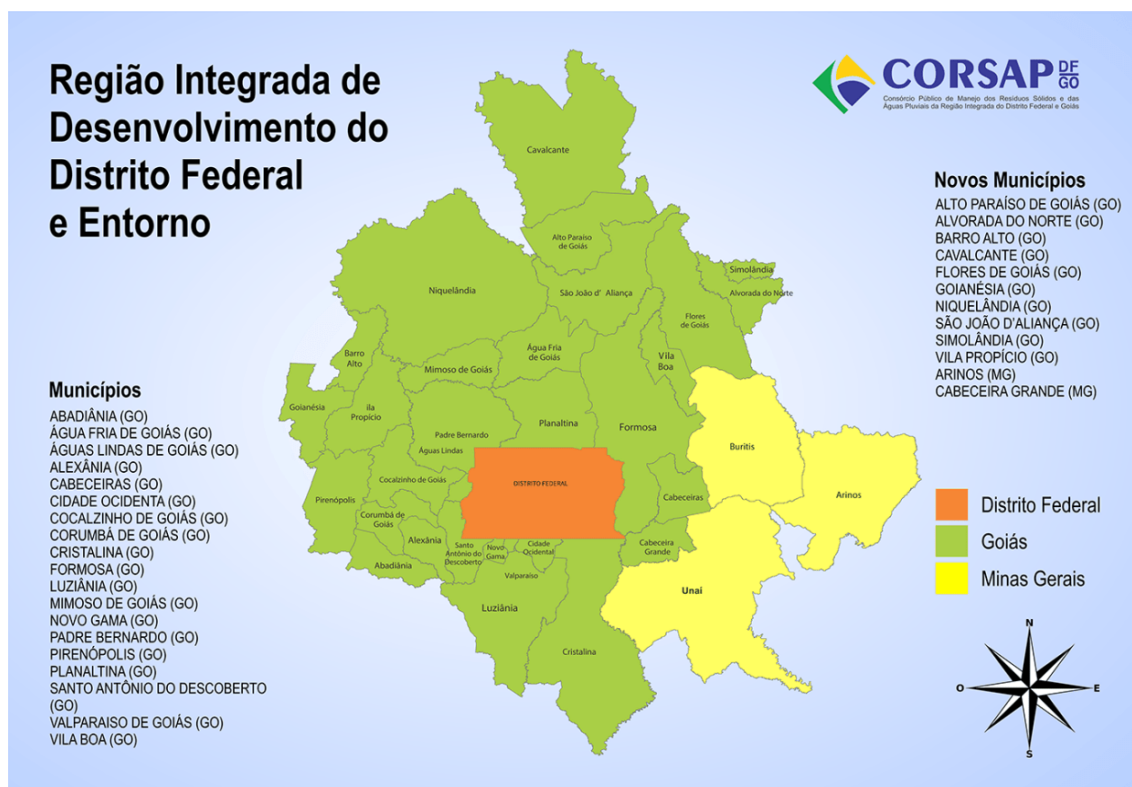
Região Integrada de Desenvolvimento do Distrito Federal e Entorno

CORSAP DF GO
Consórcio Público de Manejo dos Resíduos Sólidos e das Águas Pluviais da Região Integrada do Distrito Federal e Goiás

Novos Municípios
ALTO PARAÍSO DE GOIÁS (GO)
ALVORADA DO NORTE (GO)
BARRO ALTO (GO)
CAVALCANTE (GO)
FLORES DE GOIÁS (GO)
GOIANÉSIA (GO)
NIQUELÂNDIA (GO)
SÃO JOÃO D'ALIANÇA (GO)
SIMOLÂNDIA (GO)
VILA PROPÍCIO (GO)
ARINOS (MG)
CABECEIRA GRANDE (MG)

Municípios
ABADIÂNIA (GO)
ÁGUA FRIA DE GOIÁS (GO)
ÁGUAS LINDAS DE GOIÁS (GO)
ALEXÂNIA (GO)
CABECEIRAS (GO)
CIDADE OCIDENTA (GO)
COCALZINHO DE GOIÁS (GO)
CORUMBÁ DE GOIÁS (GO)
CRISTALINA (GO)
FORMOSA (GO)
LUZIÂNIA (GO)
MIMOSO DE GOIÁS (GO)
NOVO GAMA (GO)
PADRE BERNARDO (GO)
PIRENÓPOLIS (GO)
PLANALTINA (GO)
SANTO ANTÔNIO DO DESCOBERTO (GO)
VALPARAISO DE GOIÁS (GO)
VILA BOA (GO)

Cavalcante
Alto Paraíso de Goiás
Simolândia
Alvorada do Norte
Niquelândia
São João d' Aliança
Flores de Goiás
Barro Alto
Mimoso de Goiás
Água Fria de Goiás
Vila Boa
Goianésia
ila Propício
Padre Bernardo
Águas Lindas
Planaltina
Formosa
Buritis
DISTRITO FEDERAL
Cocalzinho de Goiás
Arinos
Pirenópolis
Cabeceiras
Corumbá de Goiás
Alexânia
Santo Antônio do Descoberto
Novo Gama
Cidade Ocidental
Cabeceira Grande
Abadiânia
Valparaiso
Luziânia
Unaí
Cristalina

Distrito Federal
Goiás
Minas Gerais

N
O
E
S